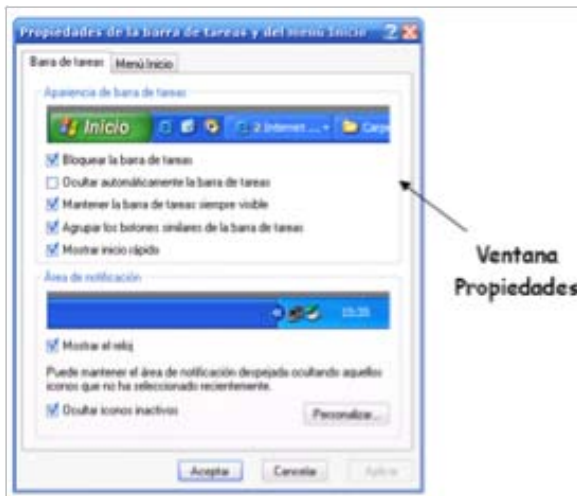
Propiedades de la barra de tareas y del menú Inicio ? X

Barra de tareas | Menú Inicio

Apariencia de barra de tareas

Inicio 2 Internet ... Carpe

Bloquear la barra de tareas

Ocultar automáticamente la barra de tareas

Mantener la barra de tareas siempre visible

Agrupar los botones similares de la barra de tareas

Mostrar inicio rápido

Área de notificación

15:35

Mostrar el reloj

Puede mantener el área de notificación despejada ocultando aquellos iconos que no ha seleccionado recientemente.

Ocultar iconos inactivos

Personalizar...

Aceptar Cancelar Aplicar

Ventana Propiedades